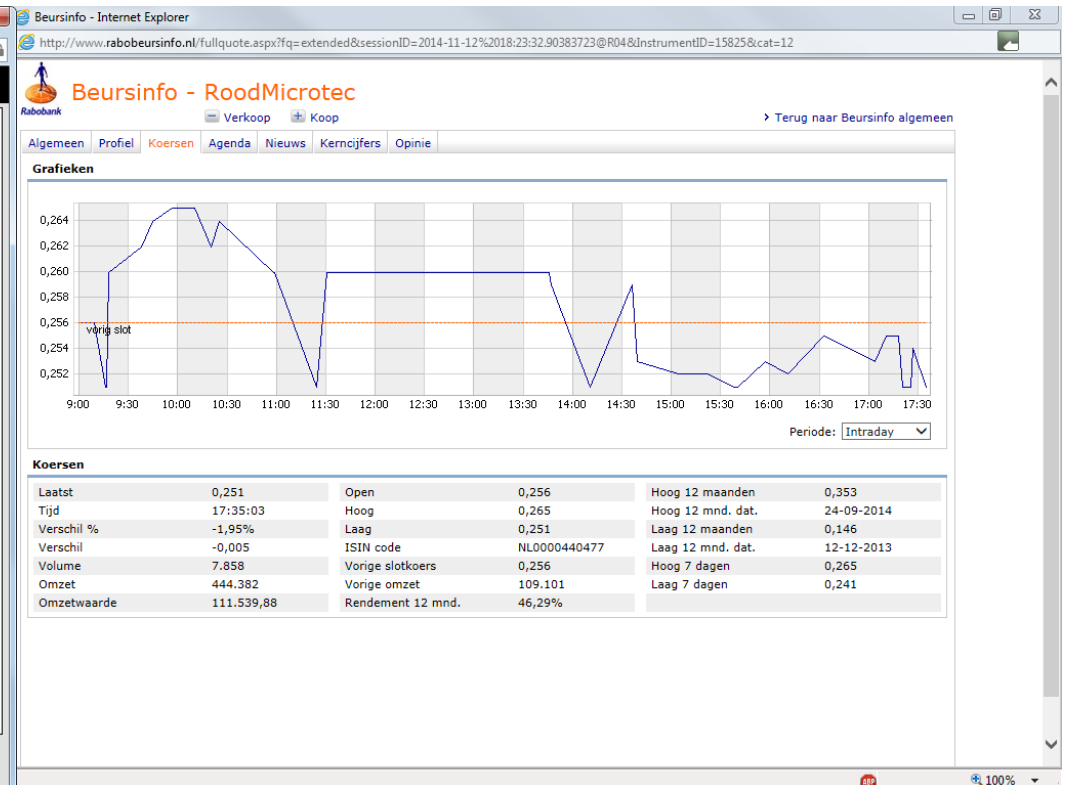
Beursinfo - Internet Explorer

http://www.rabobeursinfo.nl/fullquote.aspx?fq=extended&sessionID=2014-11-12%2018:23:32.90383723@R04&InstrumentID=15825&cat=12

Rabobank

Beursinfo - RoodMicrotec

Verkoop Koop

› Terug naar Beursinfo algemeen

Algemeen | Profiel | Koersen | Agenda | Nieuws | Kerncijfers | Opinie

Grafieken

0,264
0,262
0,260
0,258
0,256
0,254
0,252

vorig slot

9:00 9:30 10:00 10:30 11:00 11:30 12:00 12:30 13:00 13:30 14:00 14:30 15:00 15:30 16:00 16:30 17:00 17:30

Periode: Intraday

Koersen

| | | | | | |
|---|---|---|---|---|---|
| Laatst | 0,251 | Open | 0,256 | Hoog 12 maanden | 0,353 |
| Tijd | 17:35:03 | Hoog | 0,265 | Hoog 12 mnd. dat. | 24-09-2014 |
| Verschil % | -1,95% | Laag | 0,251 | Laag 12 maanden | 0,146 |
| Verschil | -0,005 | ISIN code | NL0000440477 | Laag 12 mnd. dat. | 12-12-2013 |
| Volume | 7.858 | Vorige slotkoers | 0,256 | Hoog 7 dagen | 0,265 |
| Omzet | 444.382 | Vorige omzet | 109.101 | Laag 7 dagen | 0,241 |
| Omzetwaarde | 111.539,88 | Rendement 12 mnd. | 46,29% | | |

100%